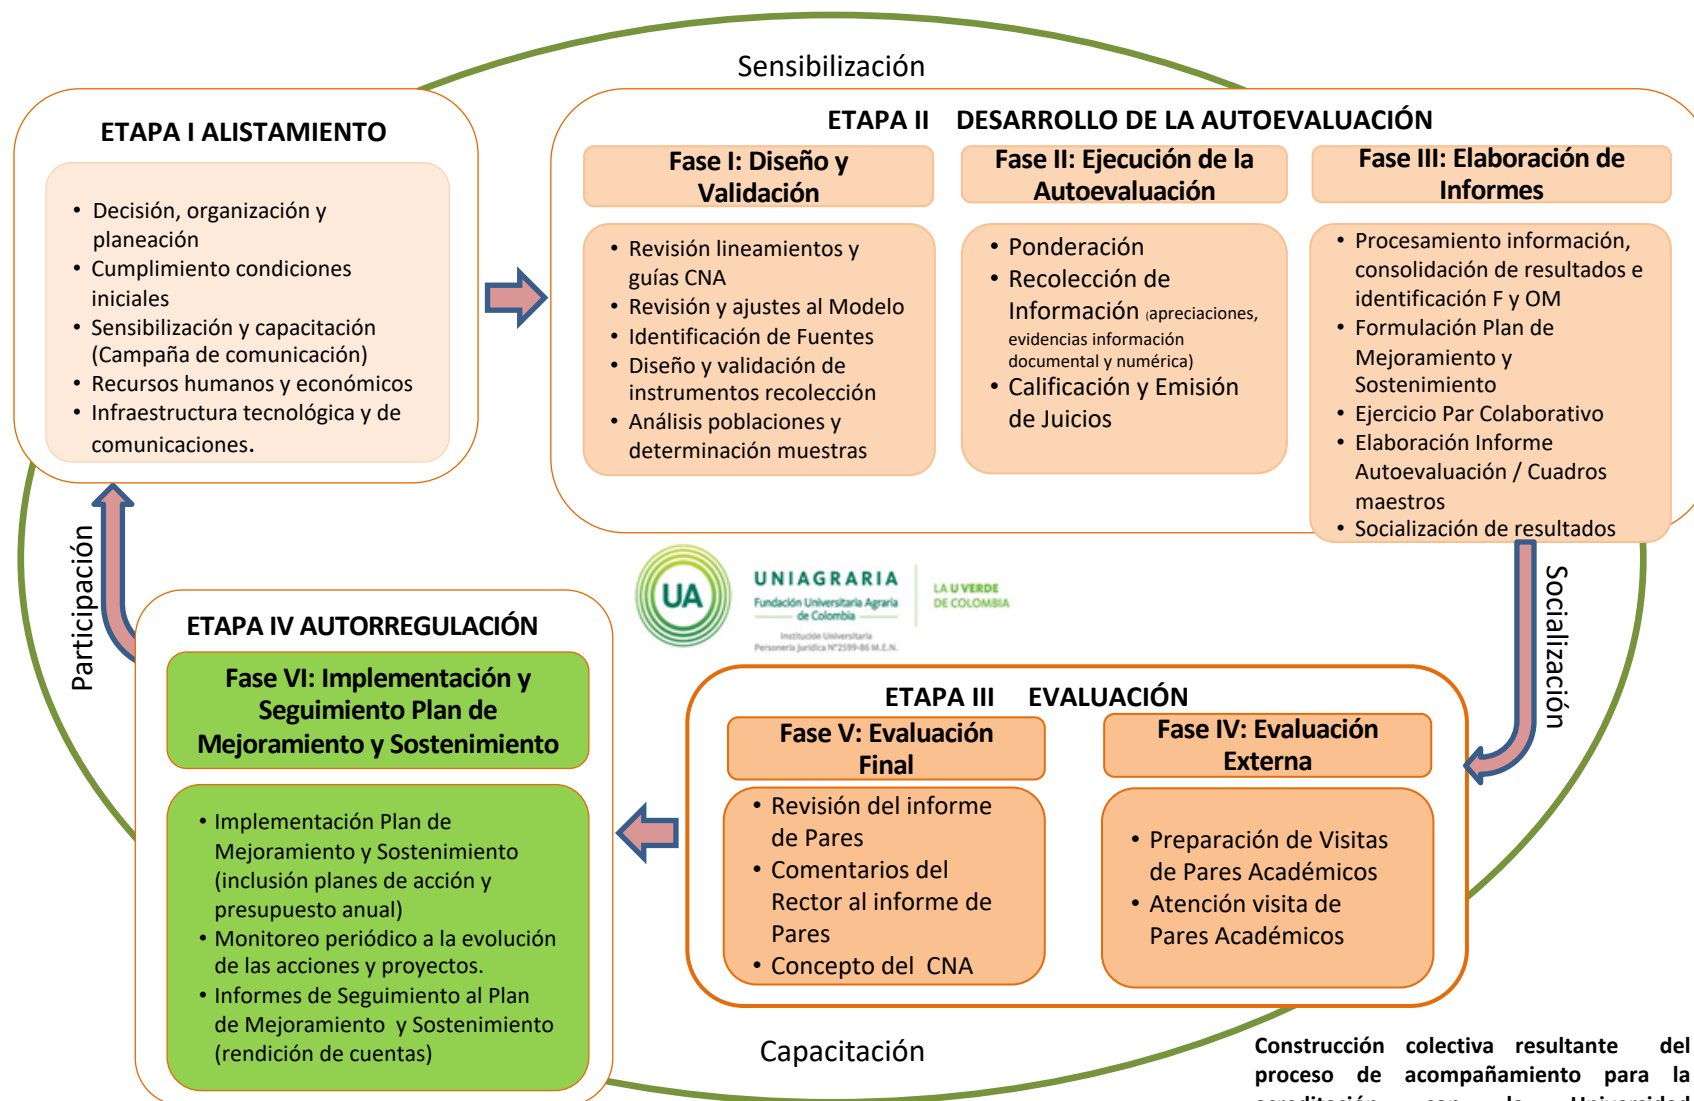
Sensibilización

ETAPA I ALISTAMIENTO

- Decisión, organización y planeación
- Cumplimiento condiciones iniciales
- Sensibilización y capacitación (Campaña de comunicación)
- Recursos humanos y económicos
- Infraestructura tecnológica y de comunicaciones.

ETAPA II DESARROLLO DE LA AUTOEVALUACIÓN

Fase I: Diseño y Validación

- Revisión lineamientos y guías CNA
- Revisión y ajustes al Modelo
- Identificación de Fuentes
- Diseño y validación de instrumentos recolección
- Análisis poblaciones y determinación muestras

Fase II: Ejecución de la Autoevaluación

- Ponderación
- Recolección de Información (apreciaciones, evidencias información documental y numérica)
- Calificación y Emisión de Juicios

Fase III: Elaboración de Informes

- Procesamiento información, consolidación de resultados e identificación F y OM
- Formulación Plan de Mejoramiento y Sostenimiento
- Ejercicio Par Colaborativo
- Elaboración Informe Autoevaluación / Cuadros maestros
- Socialización de resultados

Participación

UA UNIAGRARIA Fundación Universitaria Agraria de Colombia Institución Universitaria Personería Jurídica N°2599-86 M.E.N. LA U VERDE DE COLOMBIA

Socialización

ETAPA IV AUTORREGULACIÓN

Fase VI: Implementación y Seguimiento Plan de Mejoramiento y Sostenimiento

- Implementación Plan de Mejoramiento y Sostenimiento (inclusión planes de acción y presupuesto anual)
- Monitoreo periódico a la evolución de las acciones y proyectos.
- Informes de Seguimiento al Plan de Mejoramiento y Sostenimiento (rendición de cuentas)

ETAPA III EVALUACIÓN

Fase V: Evaluación Final

- Revisión del informe de Pares
- Comentarios del Rector al informe de Pares
- Concepto del CNA

Fase IV: Evaluación Externa

- Preparación de Visitas de Pares Académicos
- Atención visita de Pares Académicos

Capacitación

Construcción colectiva resultante del proceso de acompañamiento para la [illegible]